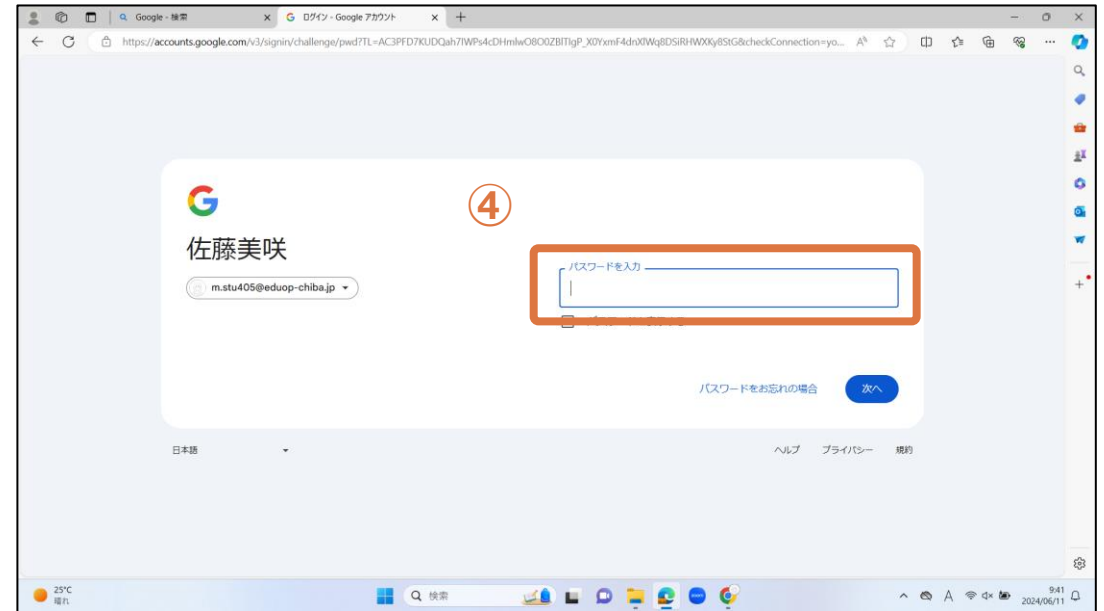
Google - 検索
ログイン - Google アカウント
https://accounts.google.com/v3/signin/challenge/pwd?TL=AC3PFD7KUDQah7IWPs4cDHmlwO8O0ZBITIgP_X0YxmF4dnXIWq8DSiRHWXKy8StG&checkConnection=yo...

G
④
佐藤美咲
m.stu405@eduop-chiba.jp
パスワードを入力
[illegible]
パスワードをお忘れの場合
次へ

日本語
ヘルプ プライバシー 規約

25°C
晴れ
検索
9:41
2024/06/11